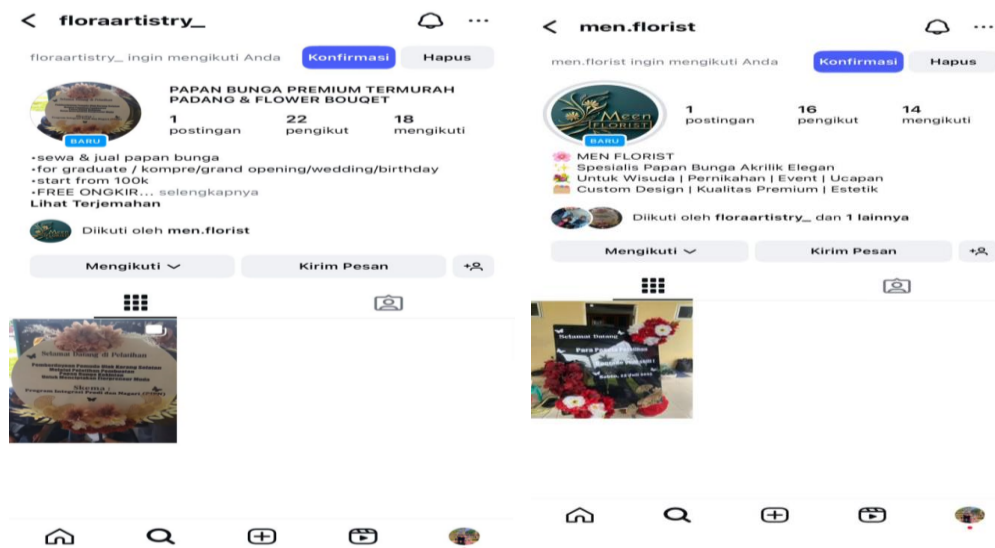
floraartistry_

floraartistry_ ingin mengikuti Anda Konfirmasi Hapus

BARU

PAPAN BUNGA PREMIUM TERMURAH PADANG & FLOWER BOUQET

1 postingan
22 pengikut
18 mengikuti

-sewa & jual papan bunga
-for graduate / kompre/grand opening/wedding/birthday
-start from 100k
-FREE ONGKIR... selengkapnya
Lihat Terjemahan

Diikuti oleh men.florist

Mengikuti
Kirim Pesan

Selamat Datang di Pelatihan
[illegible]
Skema :
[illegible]

men.florist

men.florist ingin mengikuti Anda Konfirmasi Hapus

Men FLORIST
BARU

1 postingan
16 pengikut
14 mengikuti

MEN FLORIST
Spesialis Papan Bunga Akrilik Elegan
Untuk Wisuda | Pernikahan | Event | Ucapan
Custom Design | Kualitas Premium | Estetik

Diikuti oleh floraartistry_ dan 1 lainnya

Mengikuti
Kirim Pesan

Selamat Datang
Para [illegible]
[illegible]